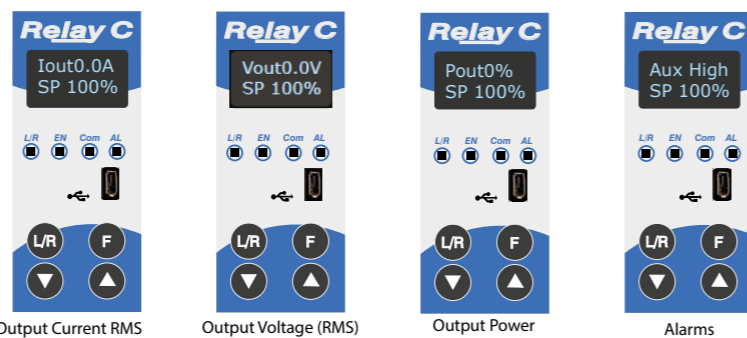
Relay C
Iout0.0A
SP 100%
L/R EN Com AL
L/R F
Output Current RMS

Relay C
Vout0.0V
SP 100%
L/R EN Com AL
L/R F
Output Voltage (RMS)

Relay C
Pout0%
SP 100%
L/R EN Com AL
L/R F
Output Power

Relay C
Aux High
SP 100%
L/R EN Com AL
L/R F
Alarms